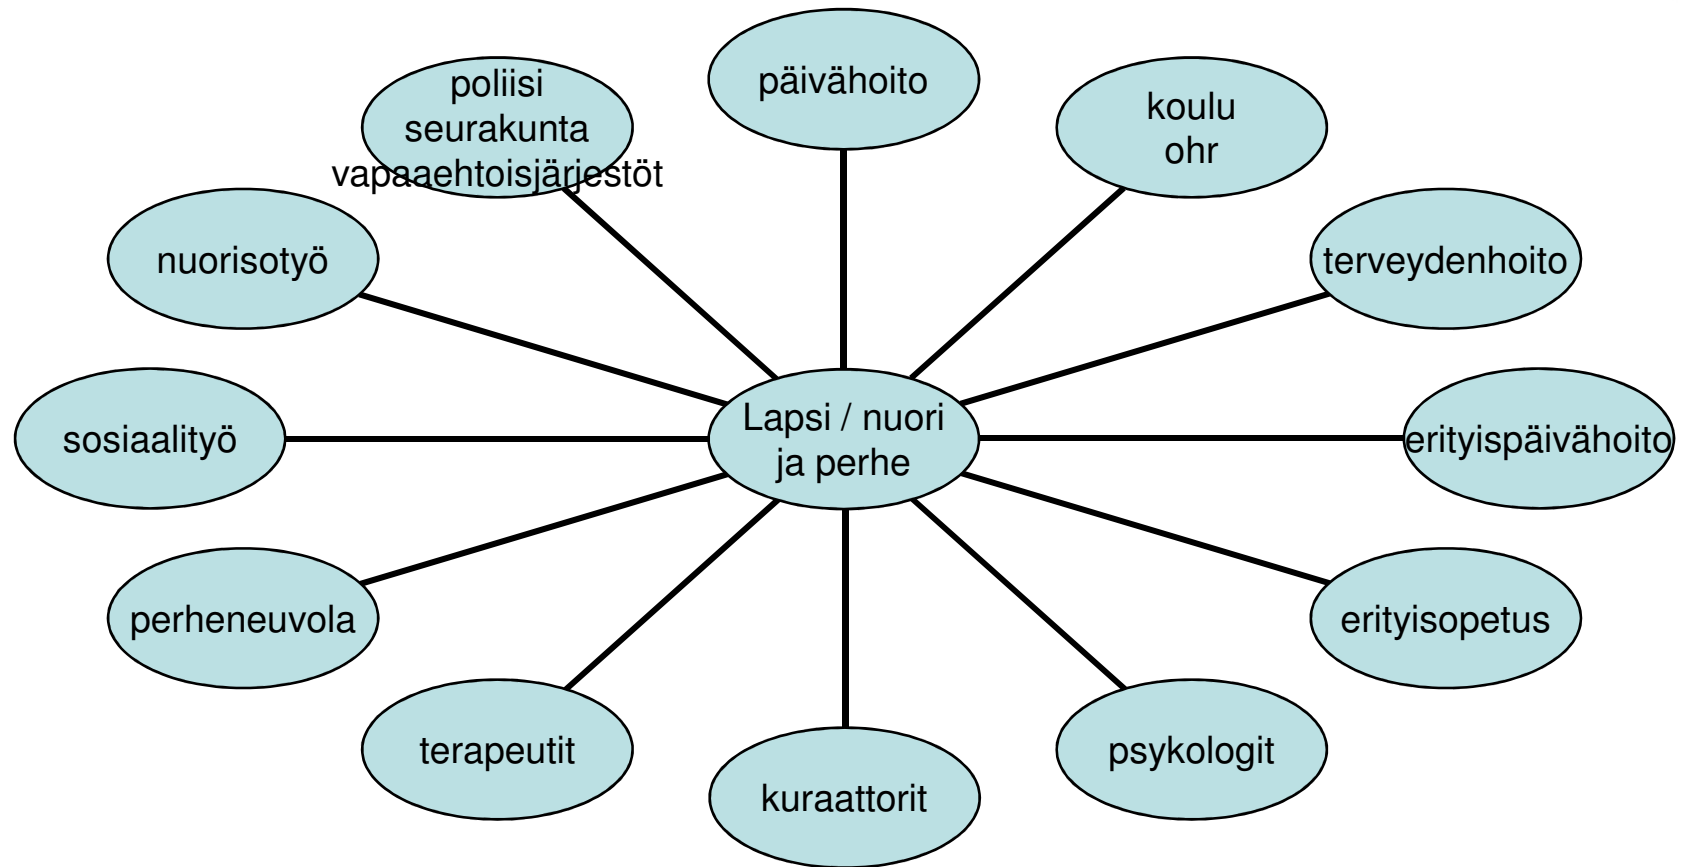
poliisi
seurakunta
vapaaehtoisjärjestöt

päivähoito

koulu
ohr

nuorisotyö

terveydenhoito

sosiaalityö

Lapsi / nuori
ja perhe

erityispäivähoito

perheneuvola

erityisopetus

terapeutit

psykologit

kuraattorit